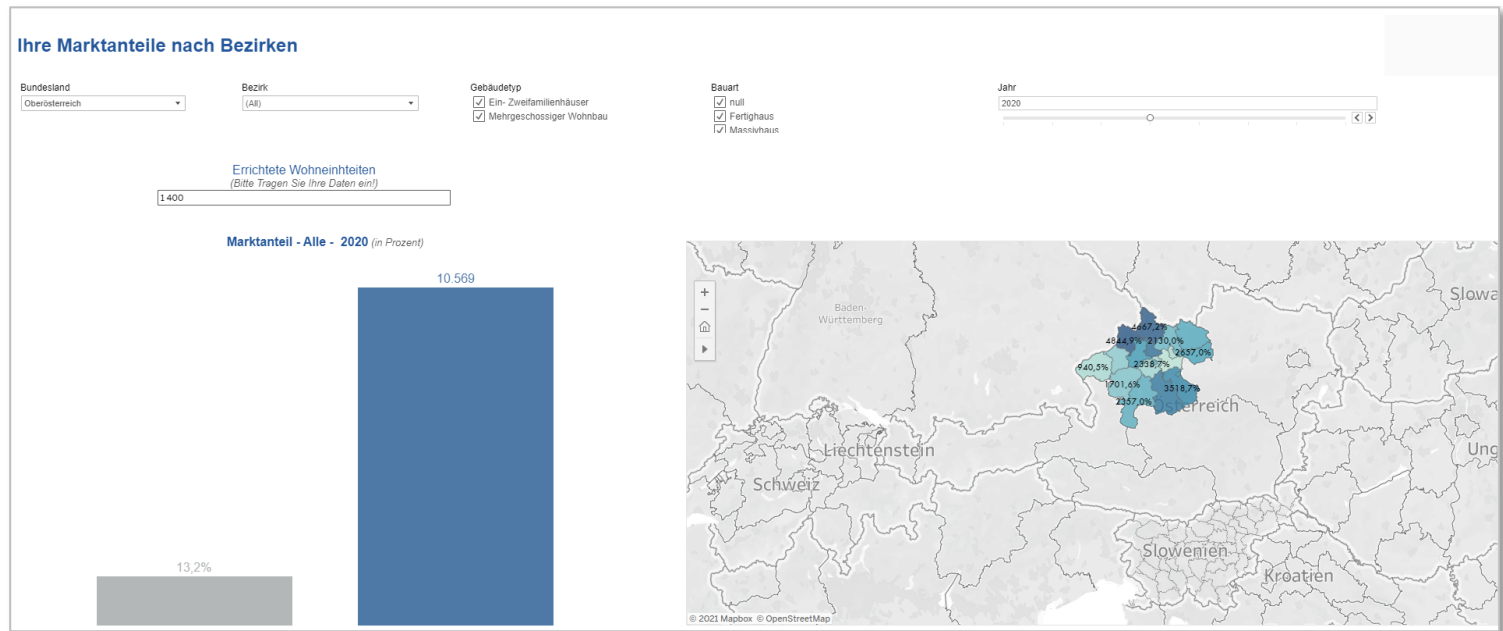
Ihre Marktanteile nach Bezirken

Bundesland
Oberösterreich

Bezirk
(All)

Gebäudetyp
Ein- Zweifamilienhäuser
Mehrgeschossiger Wohnbau

Bauart
null
Fertighaus
Massivhaus

Jahr
2020

Errichtete Wohneinhteiten
(Bitte Tragen Sie Ihre Daten ein!)
1400

Marktanteil - Alle - 2020 (in Prozent)

10.569

13,2%

Baden-Württemberg
Slowa
4667,2%
4844,9%
2130,0%
2657,0%
2338,7%
940,5%
1701,6%
3518,7%
2357,0%
Österreich
Liechtenstein
Schweiz
Ung
Slowenien
Kroatien

© 2021 Mapbox © OpenStreetMap